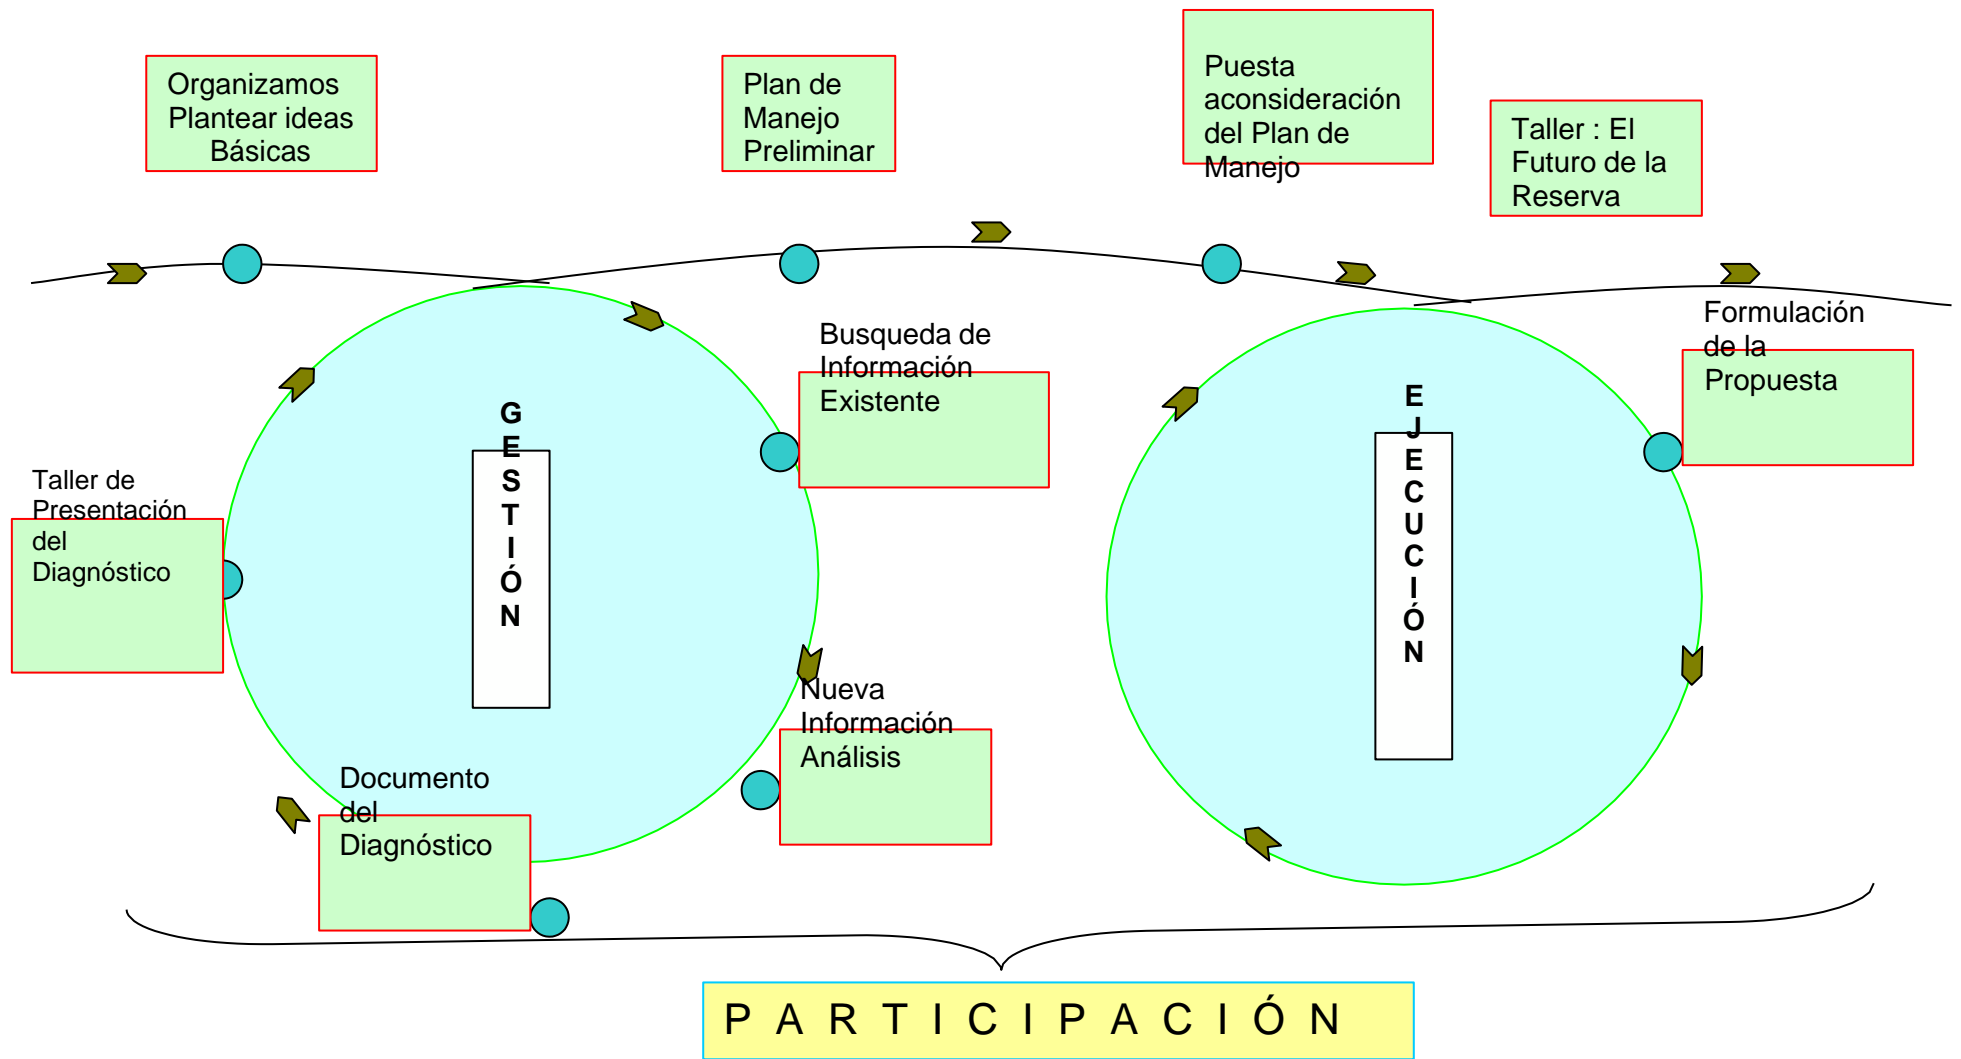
Organizamos Plantear ideas Básicas

Plan de Manejo Preliminar

Puesta aconsideración del Plan de Manejo

Taller : El Futuro de la Reserva

Busqueda de Información Existente

Formulación de la Propuesta

GESTIÓN

EJECUCIÓN

Taller de Presentación del Diagnóstico

Nueva Información Análisis

Documento del Diagnóstico

P A R T I C I P A C I Ó N